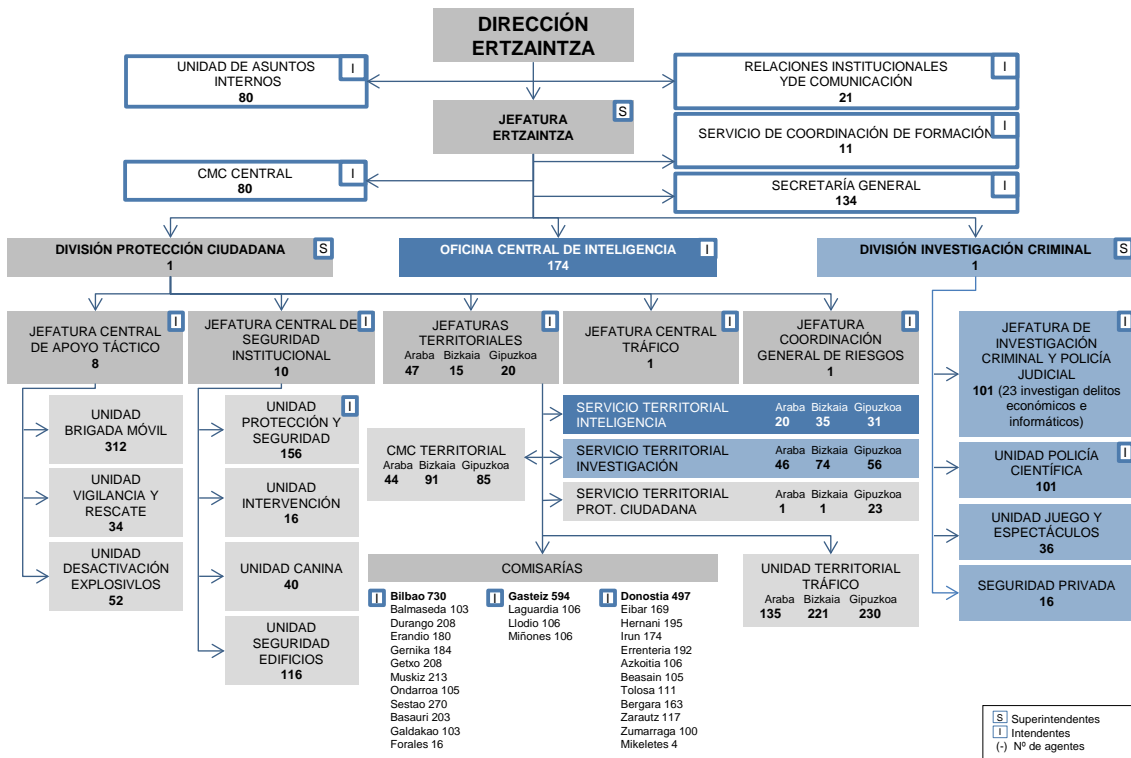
DIRECCIÓN ERTZAINTZA

UNIDAD DE ASUNTOS INTERNOS 80 I

RELACIONES INSTITUCIONALES YDE COMUNICACIÓN 21 I

JEFATURA ERTZAINTZA S

SERVICIO DE COORDINACIÓN DE FORMACIÓN 11 I

CMC CENTRAL 80 I

SECRETARÍA GENERAL 134 I

DIVISIÓN PROTECCIÓN CIUDADANA 1 S

OFICINA CENTRAL DE INTELIGENCIA 174 I

DIVISIÓN INVESTIGACIÓN CRIMINAL 1 S

JEFATURA CENTRAL DE APOYO TÁCTICO 8 I

JEFATURA CENTRAL DE SEGURIDAD INSTITUCIONAL 10 I

JEFATURAS TERRITORIALES I
Araba 47 Bizkaia 15 Gipuzkoa 20

JEFATURA CENTRAL TRÁFICO 1 I

JEFATURA COORDINACIÓN GENERAL DE RIESGOS 1 I

JEFATURA DE INVESTIGACIÓN CRIMINAL Y POLICÍA JUDICIAL 101 (23 investigan delitos económicos e informáticos) I

UNIDAD BRIGADA MÓVIL 312

UNIDAD VIGILANCIA Y RESCATE 34

UNIDAD DESACTIVACIÓN EXPLOSIVLOS 52

UNIDAD PROTECCIÓN Y SEGURIDAD 156 I

UNIDAD INTERVENCIÓN 16

UNIDAD CANINA 40

UNIDAD SEGURIDAD EDIFICIOS 116

CMC TERRITORIAL
Araba 44 Bizkaia 91 Gipuzkoa 85

SERVICIO TERRITORIAL INTELIGENCIA Araba 20 Bizkaia 35 Gipuzkoa 31

SERVICIO TERRITORIAL INVESTIGACIÓN Araba 46 Bizkaia 74 Gipuzkoa 56

SERVICIO TERRITORIAL PROT. CIUDADANA Araba 1 Bizkaia 1 Gipuzkoa 23

UNIDAD POLICÍA CIENTÍFICA 101 I

UNIDAD JUEGO Y ESPECTÁCULOS 36

SEGURIDAD PRIVADA 16

COMISARÍAS

I Bilbao 730
Balmaseda 103
Durango 208
Erandio 180
Gernika 184
Getxo 208
Muskiz 213
Ondarroa 105
Sestao 270
Basauri 203
Galdakao 103
Forales 16

I Gasteiz 594
Laguardia 106
Llodio 106
Miñones 106

I Donostia 497
Eibar 169
Hernani 195
Irun 174
Errenteria 192
Azkoitia 106
Beasain 105
Tolosa 111
Bergara 163
Zarautz 117
Zumarraga 100
Mikeletes 4

UNIDAD TERRITORIAL TRÁFICO
Araba 135 Bizkaia 221 Gipuzkoa 230

S Superintendentes
I Intendentes
(-) Nº de agentes